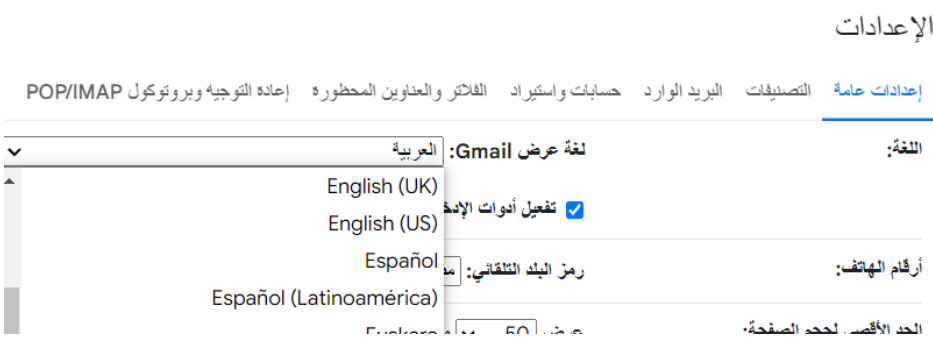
الإعدادات

إعدادات عامة التصنيفات البريد الوارد حسابات واستيراد الفلاتر والعناوين المحظورة إعادة التوجيه وبروتوكول POP/IMAP

اللغة: لغة عرض Gmail: العربية

English (UK)
English (US)
Español
Español (Latinoamérica)
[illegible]

تفعيل أدوات الإدخ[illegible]

أرقام الهاتف: رمز البلد التلقائي: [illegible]

الحد الأقصى لحجم الصفحة: عرض 50